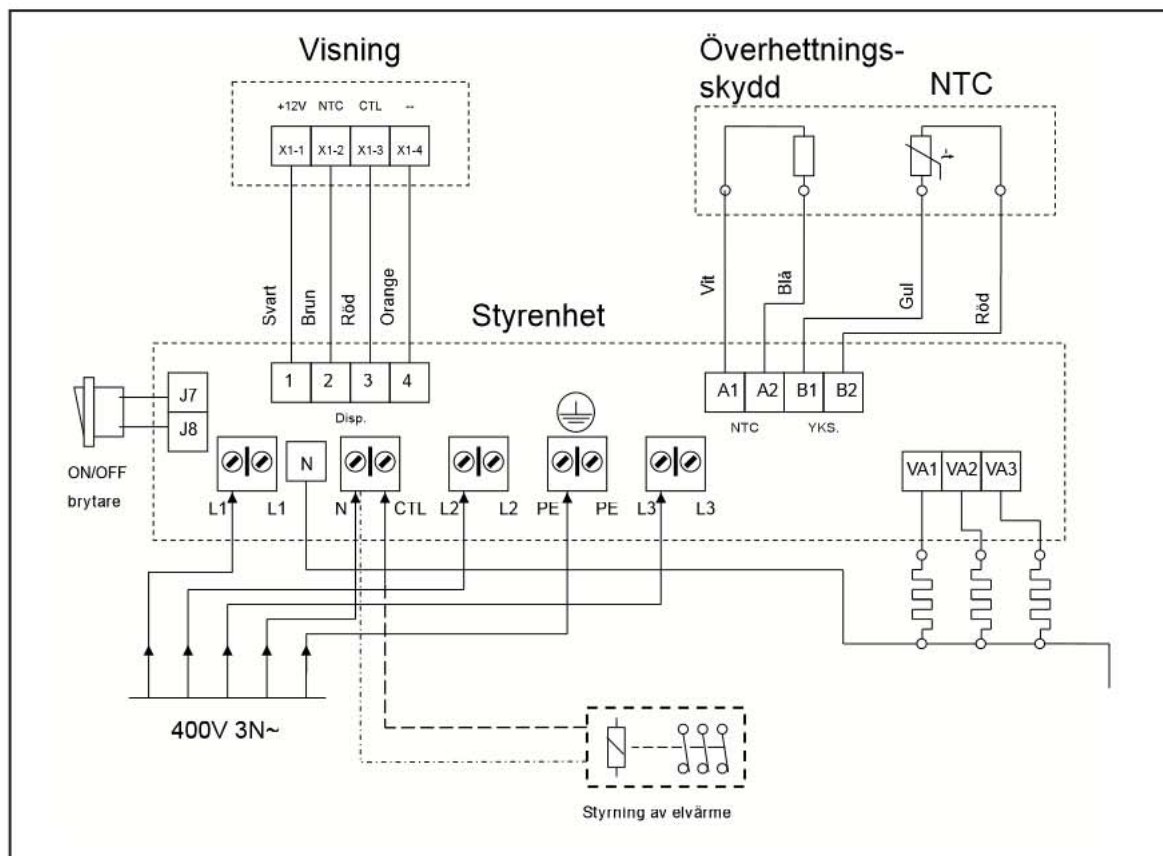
Visning

+12V NTC CTL --

X1-1 X1-2 X1-3 X1-4

Överhettningsskydd

NTC

Svart Brun Röd Orange

Vit Blå Gul Röd

Styrenhet

J7
J8

ON/OFF brytare

1 2 3 4

Disp.

A1 A2 B1 B2

NTC YKS.

N

L1 L1 N CTL L2 L2 PE PE L3 L3

VA1 VA2 VA3

400V 3N~

Styrning av elvärme